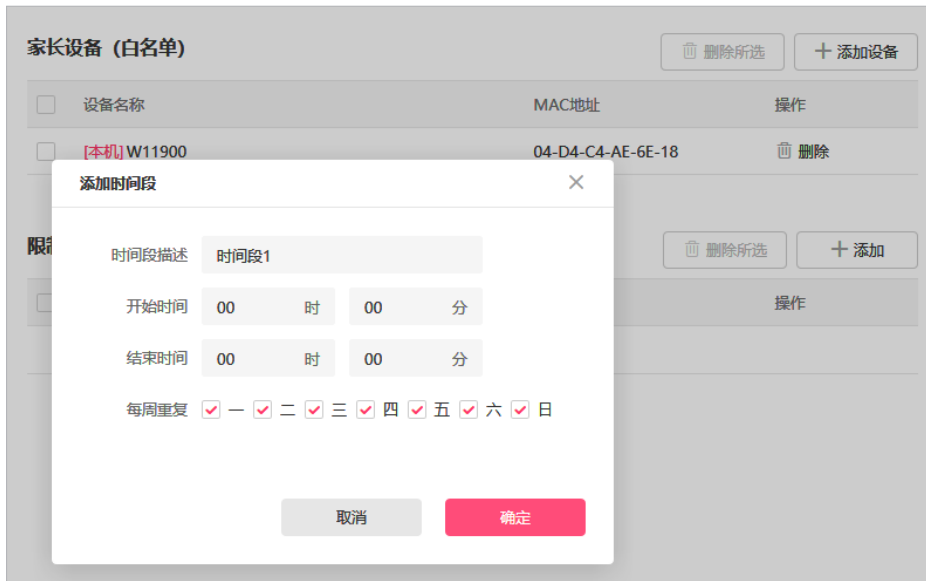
家长设备（白名单）

删除所选

+ 添加设备

| | 设备名称 | MAC地址 | 操作 |
|---|---|---|---|
| | [本机] W11900 | 04-D4-C4-AE-6E-18 | 删除 |

限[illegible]

删除所选

+ 添加

操作

添加时间段

×

时间段描述 时间段1

开始时间 00 时 00 分

结束时间 00 时 00 分

每周重复 一 二 三 四 五 六 日

取消

确定